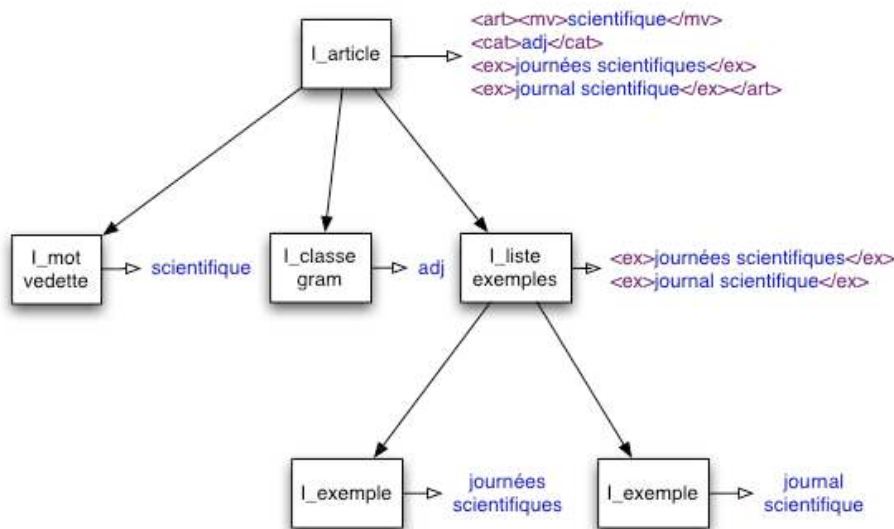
l_article

<art><mv>scientifique</mv>
<cat>adj</cat>
<ex>journées scientifiques</ex>
<ex>journal scientifique</ex></art>

l_mot vedette

scientifique

l_classe gram

adj

l_liste exemples

<ex>journées scientifiques</ex>
<ex>journal scientifique</ex>

l_exemple

journées scientifiques

l_exemple

journal scientifique